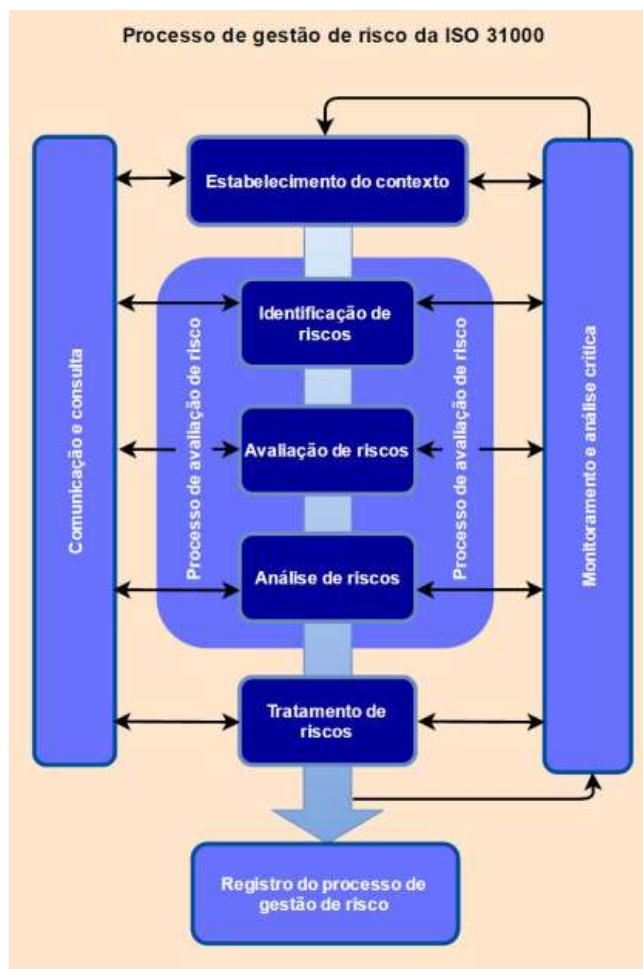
Processo de gestão de risco da ISO 31000

Comunicação e consulta

Estabelecimento do contexto

Processo de avaliação de risco

Identificação de riscos

Avaliação de riscos

Análise de riscos

Processo de avaliação de risco

Tratamento de riscos

Monitoramento e análise crítica

Registro do processo de gestão de risco